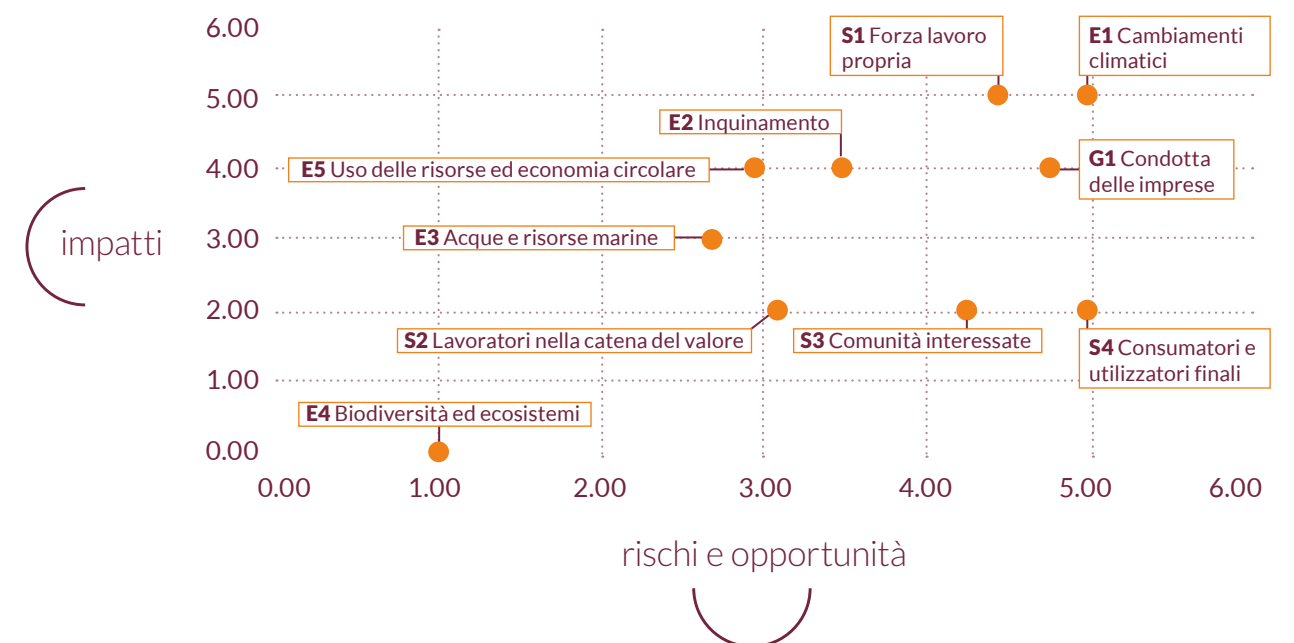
6.00
5.00
4.00
3.00
2.00
1.00
0.00

impatti

S1 Forza lavoro propria
E1 Cambiamenti climatici
E2 Inquinamento
E5 Uso delle risorse ed economia circolare
G1 Condotta delle imprese
E3 Acque e risorse marine
S2 Lavoratori nella catena del valore
S3 Comunità interessate
S4 Consumatori e utilizzatori finali
E4 Biodiversità ed ecosistemi

0.00 1.00 2.00 3.00 4.00 5.00 6.00

rischi e opportunità